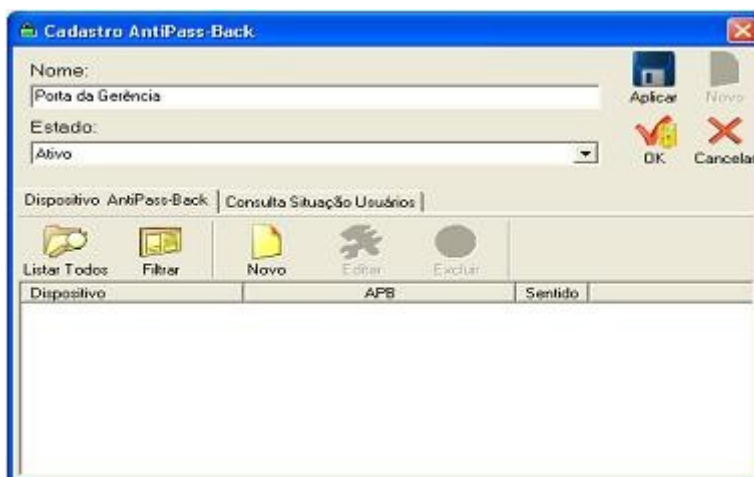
Cadastro AntiPass-Back

Nome:
Porta da Gerência
Estado:
Ativo

Aplicar
Novo
OK
Cancelar

Dispositivo AntiPass-Back | Consulta Situação Usuários

Listar Todos
Filtrar
Novo
Editar
Excluir

| Dispositivo | APB | Sentido |
|---|---|---|